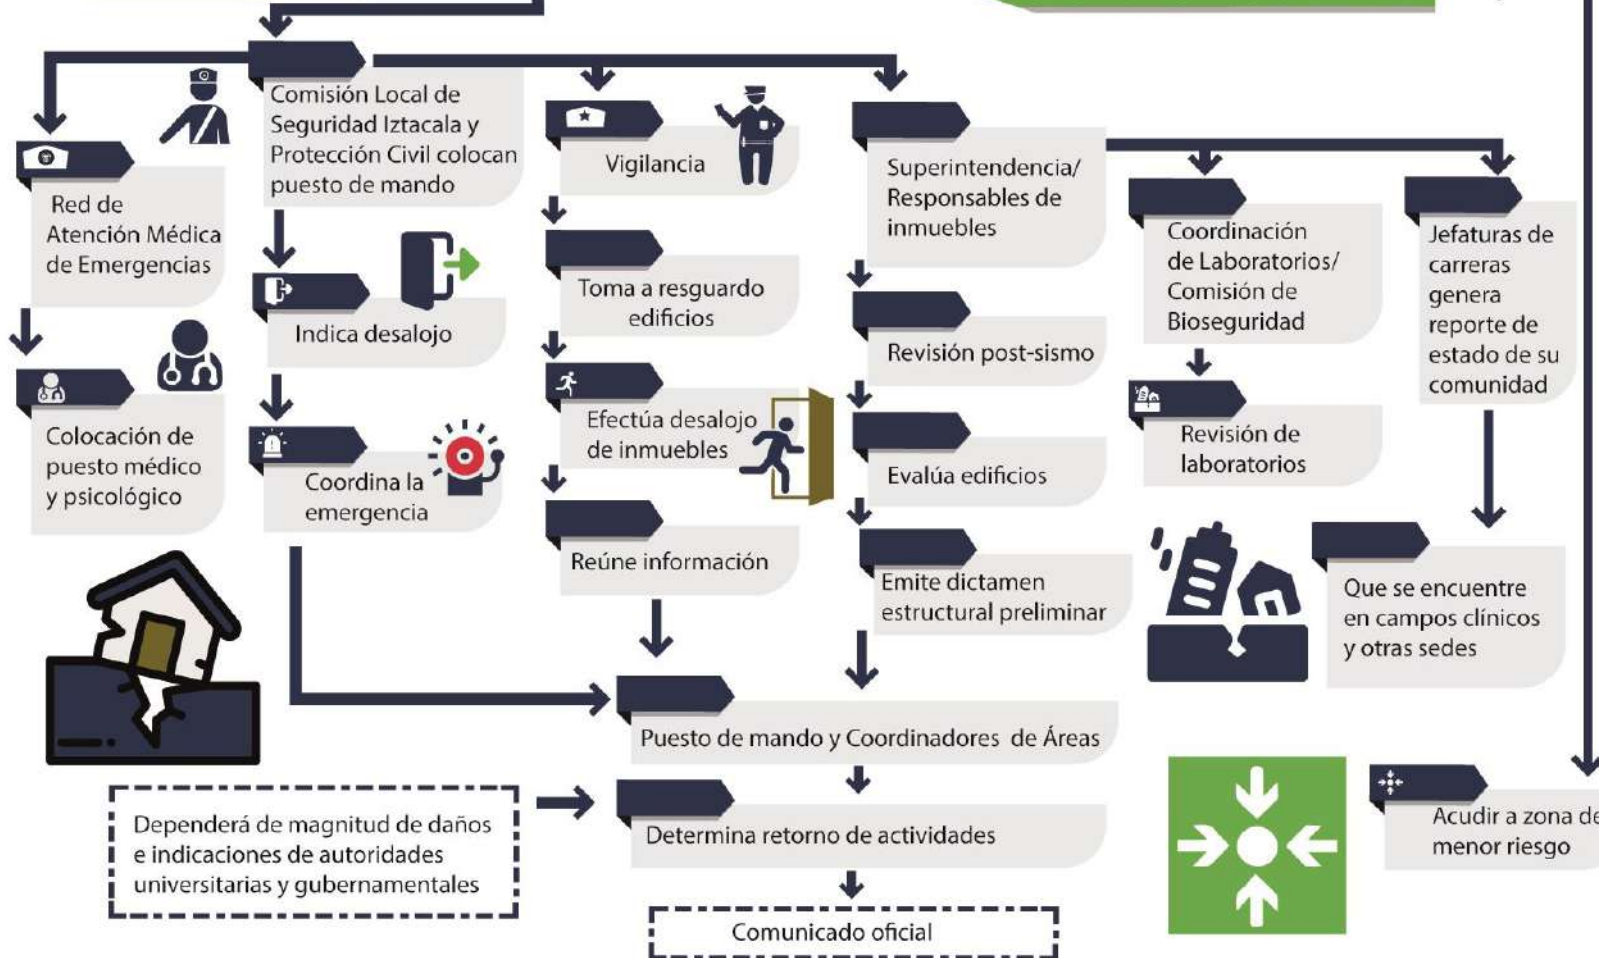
Comisión Local de Seguridad Iztacala y Protección Civil colocan puesto de mando

Red de Atención Médica de Emergencias

Colocación de puesto médico y psicológico

Indica desalojo

Coordina la emergencia

Vigilancia

Toma a resguardo edificios

Efectúa desalojo de inmuebles

Reúne información

Superintendencia/ Responsables de inmuebles

Revisión post-sismo

Evalúa edificios

Emite dictamen estructural preliminar

Coordinación de Laboratorios/ Comisión de Bioseguridad

Revisión de laboratorios

Jefaturas de carreras genera reporte de estado de su comunidad

Que se encuentre en campos clínicos y otras sedes

Puesto de mando y Coordinadores de Áreas

Dependerá de magnitud de daños e indicaciones de autoridades universitarias y gubernamentales

Determina retorno de actividades

Comunicado oficial

Acudir a zona de menor riesgo